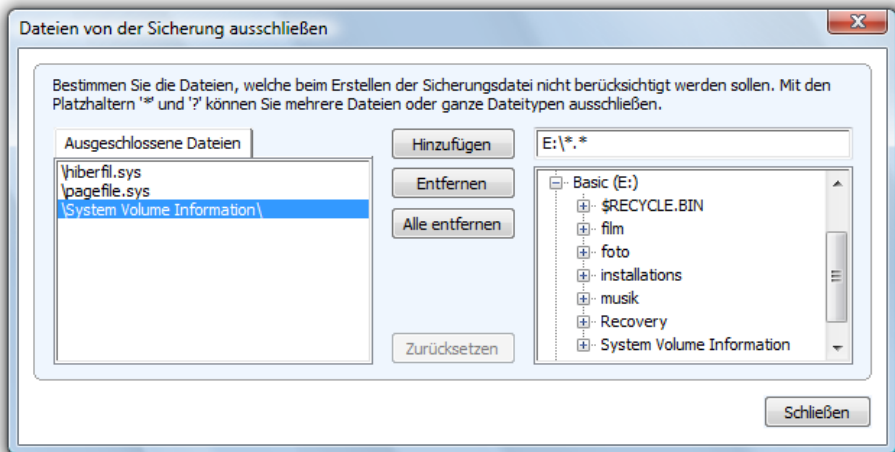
Dateien von der Sicherung ausschließen

Bestimmen Sie die Dateien, welche beim Erstellen der Sicherungsdatei nicht berücksichtigt werden sollen. Mit den Platzhaltern '*' und '?' können Sie mehrere Dateien oder ganze Dateitypen ausschließen.

Ausgeschlossene Dateien

\hiberfil.sys
\pagefile.sys
\System Volume Information\

Hinzufügen

Entfernen

Alle entfernen

Zurücksetzen

E:\*.*

Basic (E:)
$RECYCLE.BIN
film
foto
installations
musik
Recovery
System Volume Information

Schließen